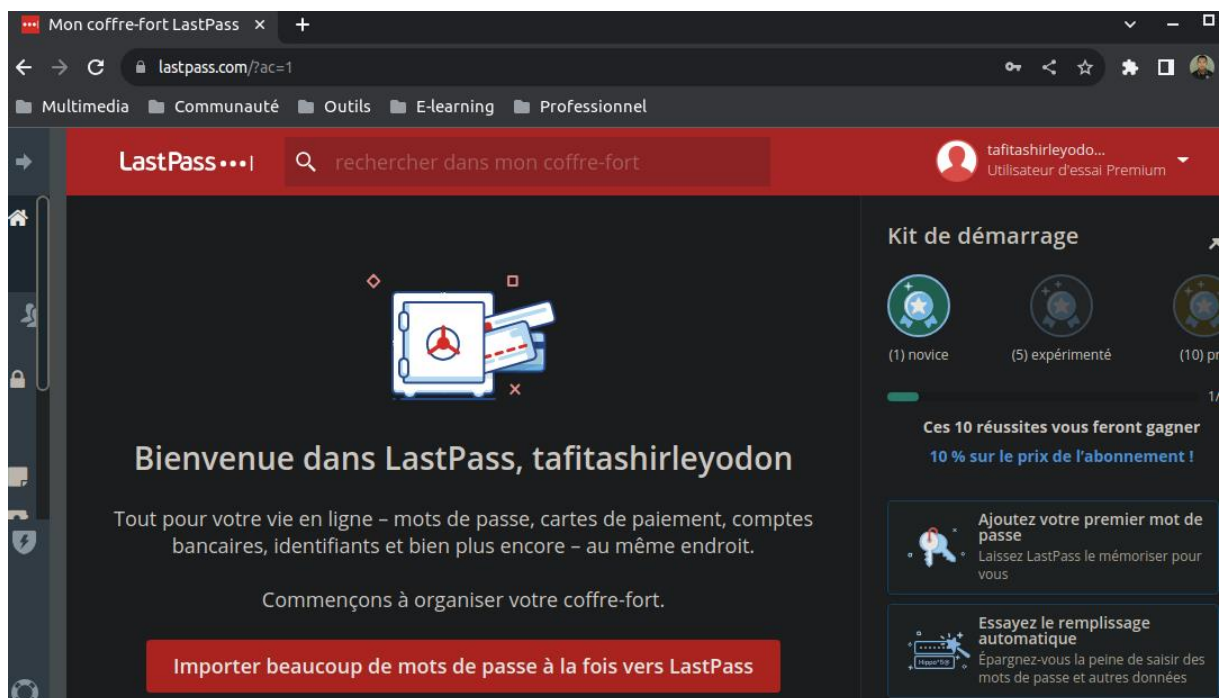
Mon coffre-fort LastPass ×

lastpass.com/?ac=1

Multimedia Communauté Outils E-learning Professionnel

LastPass•••|

rechercher dans mon coffre-fort

tafitashirleyodo...
Utilisateur d'essai Premium

Bienvenue dans LastPass, tafitashirleyodon

Tout pour votre vie en ligne – mots de passe, cartes de paiement, comptes bancaires, identifiants et bien plus encore – au même endroit.

Commençons à organiser votre coffre-fort.

Importer beaucoup de mots de passe à la fois vers LastPass

Kit de démarrage

(1) novice (5) expérimenté (10) pr

1/

Ces 10 réussites vous feront gagner
10 % sur le prix de l'abonnement !

Ajoutez votre premier mot de passe
Laissez LastPass le mémoriser pour vous

Essayez le remplissage automatique
Épargnez-vous la peine de saisir des mots de passe et autres données